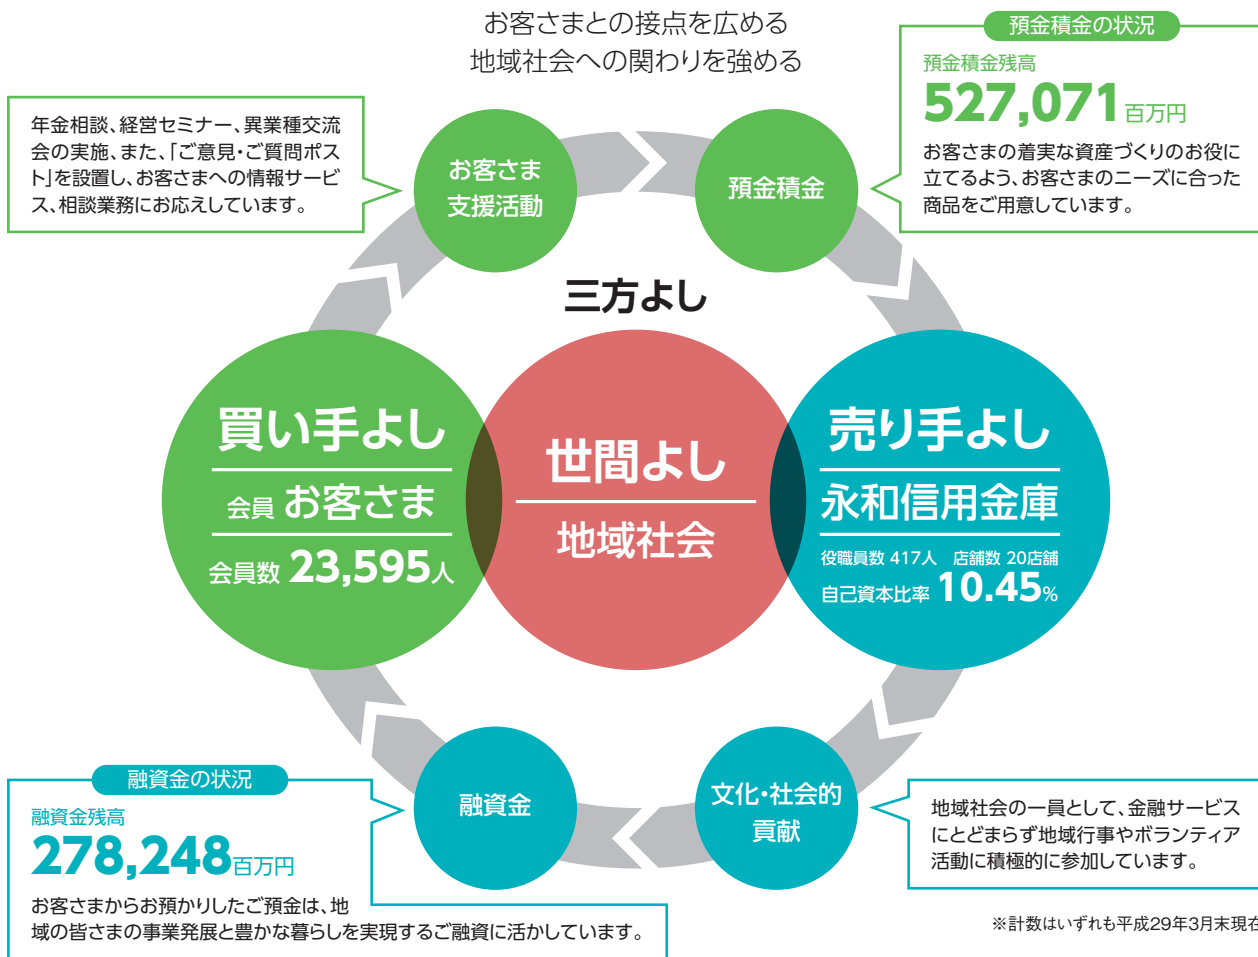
お客さまとの接点を広める
地域社会への関わりを強める

年金相談、経営セミナー、異業種交流会の実施、また、「ご意見・ご質問ポスト」を設置し、お客さまへの情報サービス、相談業務にお応えしています。

お客さま
支援活動

預金積金

預金積金の状況
預金積金残高
527,071百万円
お客さまの着実な資産づくりのお役に立てるよう、お客さまのニーズに合った商品をご用意しています。

三方よし

買い手よし
会員 お客さま
会員数 23,595人

世間よし
地域社会

売り手よし
永和信用金庫
役職員数 417人 店舗数 20店舗
自己資本比率 10.45%

融資金の状況
融資金残高
278,248百万円
お客さまからお預かりしたご預金は、地域の皆さまの事業発展と豊かな暮らしを実現するご融資に活かしています。

融資金

文化・社会的
貢献

地域社会の一員として、金融サービスにとどまらず地域行事やボランティア活動に積極的に参加しています。

※計数はいずれも平成29年3月末現在